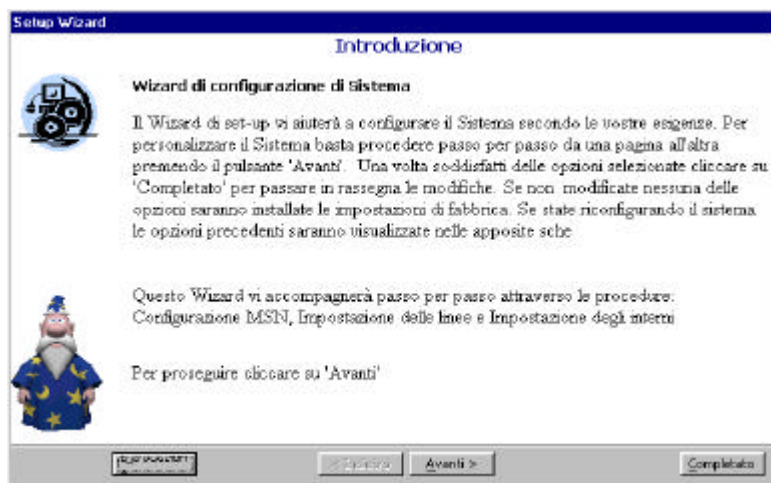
Setup Wizard

Introduzione

Wizard di configurazione di Sistema

Il Wizard di set-up vi aiuterà a configurare il Sistema secondo le vostre esigenze. Per personalizzare il Sistema basta procedere passo per passo da una pagina all'altra premendo il pulsante 'Avanti'. Una volta soddisfatti delle opzioni selezionate cliccare su 'Completato' per passare in rassegna le modifiche. Se non modificate nessuna delle opzioni saranno installate le impostazioni di fabbrica. Se state riconfigurando il sistema le opzioni precedenti saranno visualizzate nelle apposite sche

Questo Wizard vi accompagnerà passo per passo attraverso le procedure: Configurazione MSN, Impostazione delle linee e Impostazione degli interni

Per proseguire cliccare su 'Avanti'

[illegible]

< Indietro

Avanti >

Completato